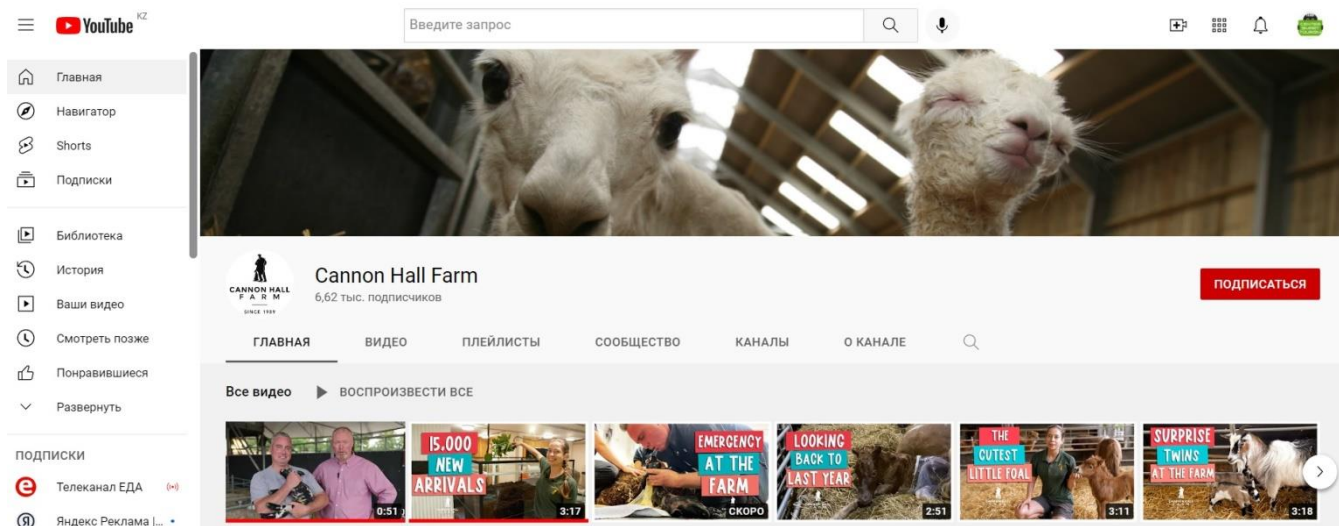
YouTube KZ

Введите запрос

Главная
Навигатор
Shorts
Подписки

Библиотека
История
Ваши видео
Смотреть позже
Понравившиеся
Развернуть

ПОДПИСКИ
Телеканал ЕДА
Яндекс Реклама |...

CANNON HALL FARM SINCE 1989

Cannon Hall Farm
6,62 тыс. подписчиков

ПОДПИСАТЬСЯ

ГЛАВНАЯ ВИДЕО ПЛЕЙЛИСТЫ СООБЩЕСТВО КАНАЛЫ О КАНАЛЕ

Все видео ВОСПРОИЗВЕСТИ ВСЕ

0:51

15,000 NEW ARRIVALS
3:17

EMERGENCY AT THE FARM
СКОРО

LOOKING BACK TO LAST YEAR
2:51

THE CUTEST LITTLE FOAL
3:11

SURPRISE TWINS AT THE FARM
3:18